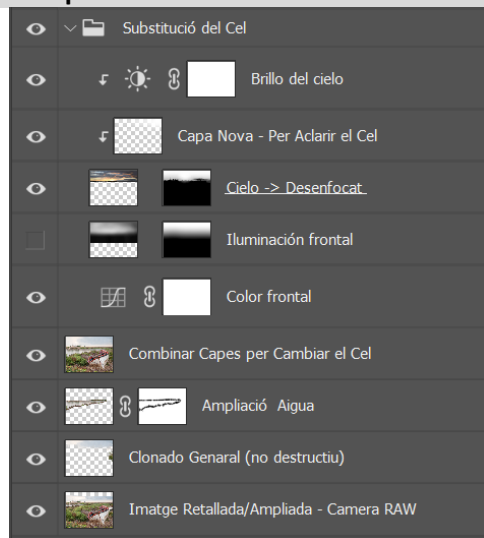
Substitució del Cel

Brillo del cielo

Capa Nova - Per Aclarir el Cel

Cielo -> Desenfocat

Iluminación frontal

Color frontal

Combinar Capes per Cambiar el Cel

Ampliació Aigua

Clonado Genaral (no destructiu)

Imatge Retallada/Ampliada - Camera RAW